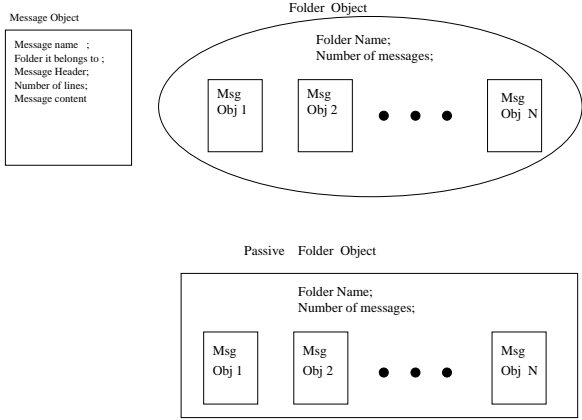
Message Object

Message name ;
Folder it belongs to ;
Message Header;
Number of lines;
Message content

Folder Object

Folder Name;
Number of messages;

Msg Obj 1

Msg Obj 2

Msg Obj N

Passive Folder Object

Folder Name;
Number of messages;

Msg Obj 1

Msg Obj 2

Msg Obj N